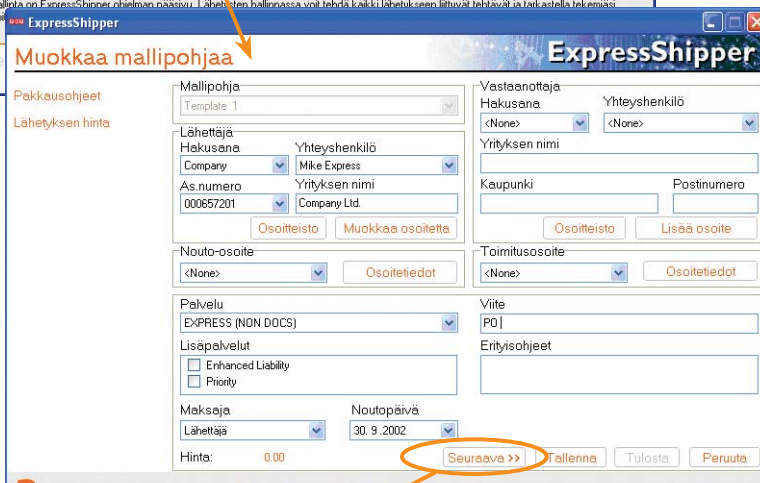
mallipta on ExpressShipper ohjelman pääsivu. Lähetysten mallipnassa voit tehdä kaikki lähetykseen liittyvät tehtävät ja tarkastella tekemiäsi

ExpressShipper

Muokkaa mallipohjaa

ExpressShipper

Pakkausohjeet

Lähetyksen hinta

Mallipohja
Template 1

Lähettäjä
Hakusana
Company
Yhteyshenkilö
Mike Express
As.numero
000657201
Yrityksen nimi
Company Ltd.
Osoitteisto
Muokkaa osoitetta

Nouto-osoite
<None>
Osoitetiedot

Vastaanottaja
Hakusana
<None>
Yhteyshenkilö
<None>
Yrityksen nimi
Kaupunki
Postinumero
Osoitteisto
Lisää osoite

Toimitusosoite
<None>
Osoitetiedot

Palvelu
EXPRESS (NON DOCS)
Viite
PO
Lisäpalvelut
Enhanced Liability
Priority
Erityisohjeet
Maksaja
Lähettäjä
Noutopäivä
30. 9 .2002
Hinta:
0.00
Seuraava >>
Tallenna
Tulosta
Peruuta